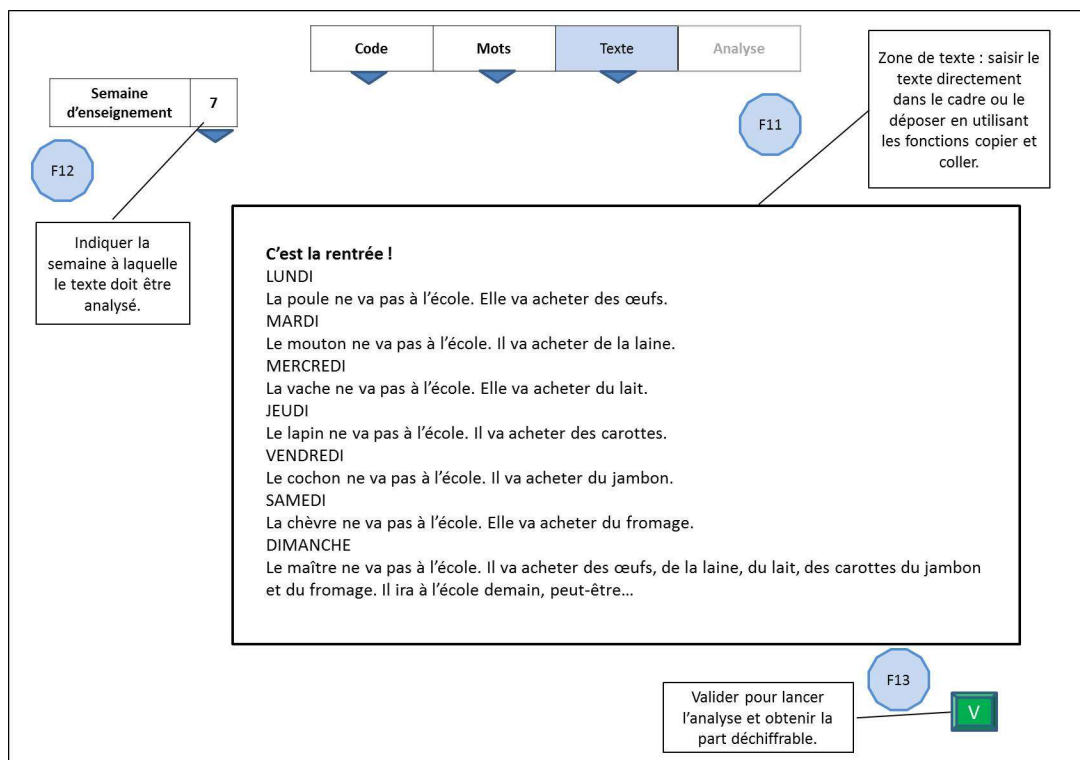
Code
Mots
Texte
Analyse

Semaine d'enseignement | 7

F12

Indiquer la semaine à laquelle le texte doit être analysé.

F11

Zone de texte : saisir le texte directement dans le cadre ou le déposer en utilisant les fonctions copier et coller.

**C'est la rentrée !**
LUNDI
La poule ne va pas à l'école. Elle va acheter des œufs.
MARDI
Le mouton ne va pas à l'école. Il va acheter de la laine.
MERCREDI
La vache ne va pas à l'école. Elle va acheter du lait.
JEUDI
Le lapin ne va pas à l'école. Il va acheter des carottes.
VENDREDI
Le cochon ne va pas à l'école. Il va acheter du jambon.
SAMEDI
La chèvre ne va pas à l'école. Elle va acheter du fromage.
DIMANCHE
Le maître ne va pas à l'école. Il va acheter des œufs, de la laine, du lait, des carottes du jambon et du fromage. Il ira à l'école demain, peut-être…

F13

Valider pour lancer l'analyse et obtenir la part déchiffrable.

V